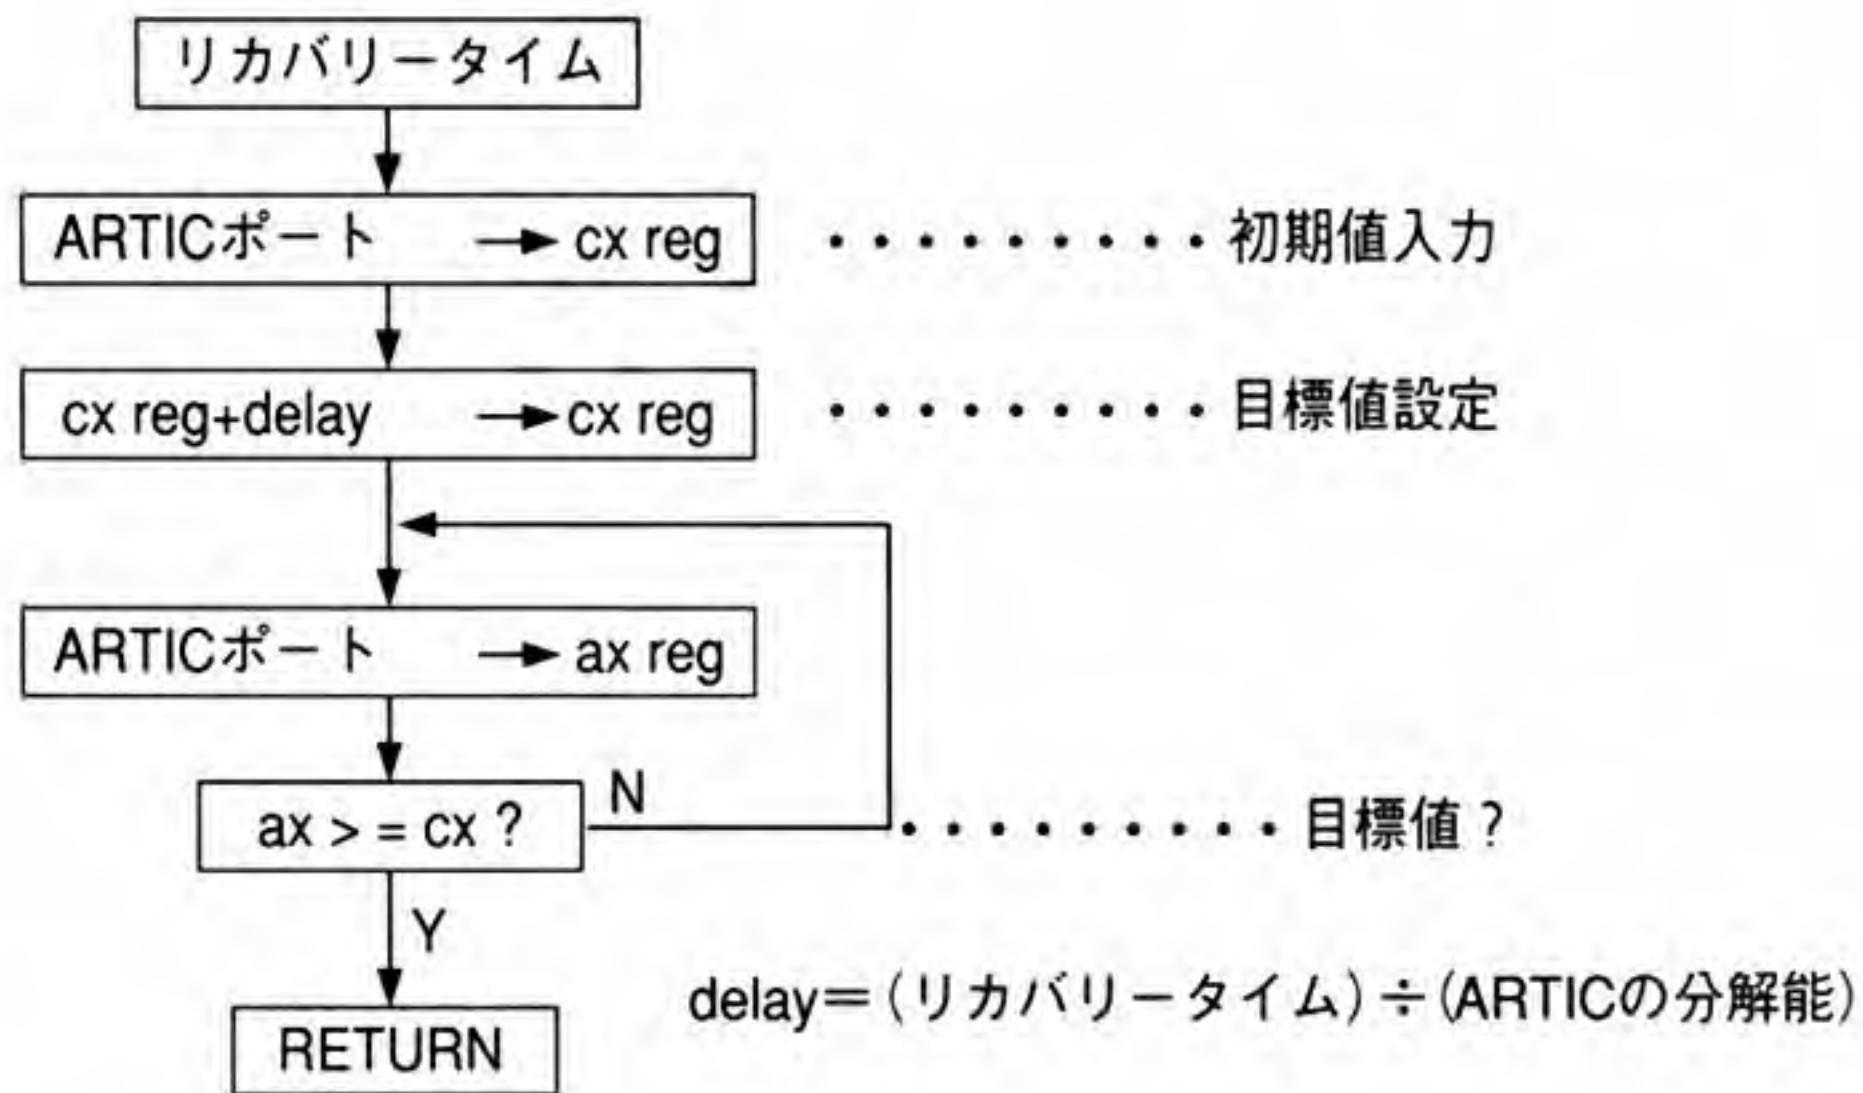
リカバリータイム

ARTICポート → cx reg ・・・・・・・・・・初期値入力

cx reg+delay → cx reg ・・・・・・・・・・目標値設定

ARTICポート → ax reg

ax > = cx ? N ・・・・・・・・・・目標値？

Y

RETURN

delay＝（リカバリータイム）÷（ARTICの分解能）